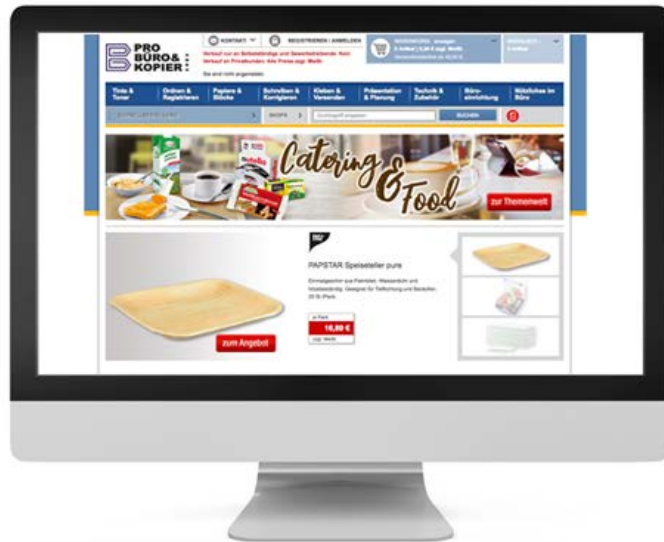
PRO BÜRO& KOPIER

KONTAKT

REGISTRIEREN | ANMELDEN

Verkauf nur an Behördenträger und Gewerbetreibende. Kein Verkauf an Privatkunden. Alle Preise zzgl. MwSt.

Sie sind nicht angemeldet.

WARENKORB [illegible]

Tinte & Toner

Ordnen & Registrieren

Papiere & Blöcke

Schreiben & Korrigieren

Kleben & Versenden

Präsentation & Planung

Technik & Zubehör

Büroeinrichtung

Nützliches im Büro

SHOPS

Suchbegriff eingeben

SUCHEN

Catering & Food

zur Themenwelt

PAPSTAR Speiseteller pure

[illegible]

16,80 €

zum Angebot